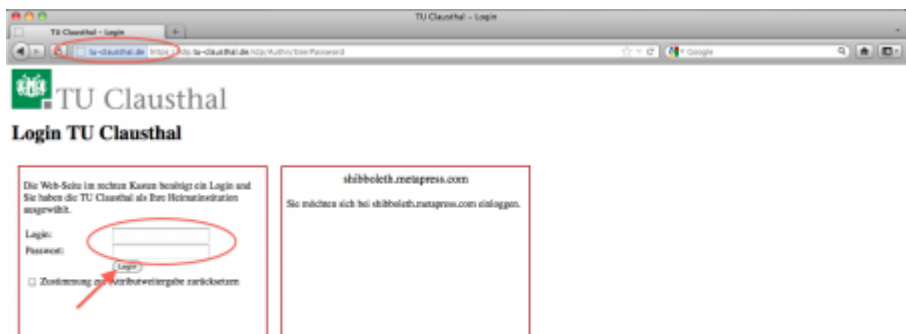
TU Clausthal – Login

TU Clausthal – Login

tu-clausthal.de https://idp.tu-clausthal.de/idp/Authn/UserPassword

Google

TU Clausthal

Login TU Clausthal

Die Web-Seite im rechten Kasten benötigt ein Login und Sie haben die TU Clausthal als Ihre Heimatinstitution ausgewählt.

Login:

Passwort:

Login

Zustimmung zur Attributweitergabe zurücksetzen

shibboleth.metapress.com

Sie möchten sich bei shibboleth.metapress.com einloggen.